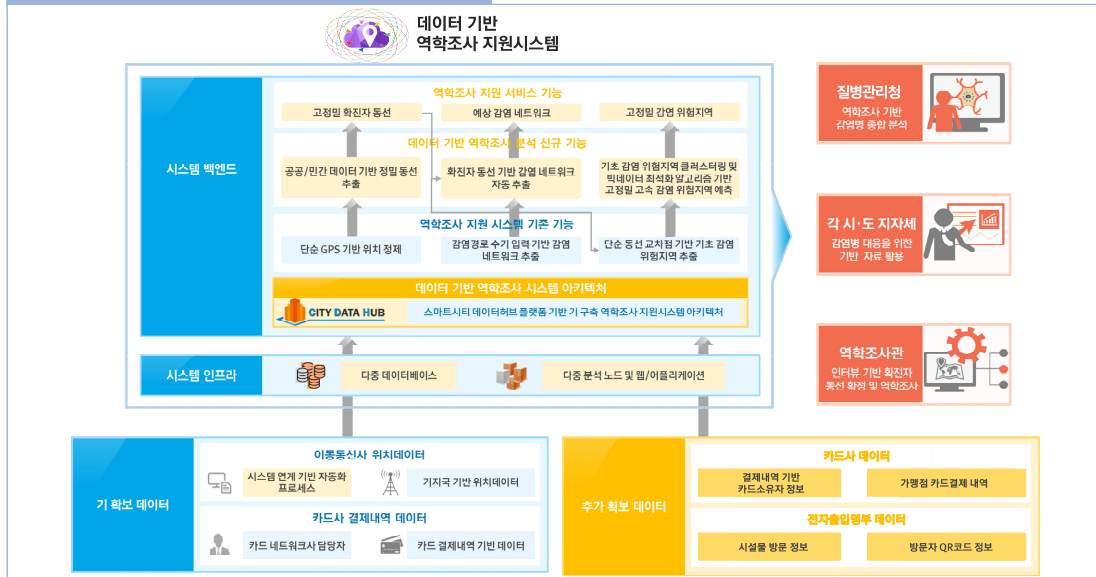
데이터 기반
역학조사 지원시스템

시스템 백엔드

역학조사 지원 서비스 기능

고정밀 확진자 동선

예상 감염 네트워크

고정밀 감염 위험지역

데이터 기반 역학조사 분석 신규 기능

공공/민간 데이터 기반 정밀 동선 추출

확진자 동선 기반 감염 네트워크 자동 추출

기초 감염 위험지역 클러스터링 및 빅데이터 최적화 알고리즘 기반 고정밀 고속 감염 위험지역 예측

역학조사 지원 시스템 기존 기능

단순 GPS 기반 위치 정제

감염경로 수기 입력 기반 감염 네트워크 추출

단순 동선 교차점 기반 기초 감염 위험지역 추출

데이터 기반 역학조사 시스템 아키텍처

CITY DATA HUB

스마트시티 데이터허브 플랫폼 기반 기 구축 역학조사 지원시스템 아키텍처

시스템 인프라

다중 데이터베이스

다중 분석 노드 및 웹/어플리케이션

질병관리청
역학조사 기반 감염병 종합 분석

각 시·도 지자체
감염병 대응을 위한 기반 자료 활용

역학조사관
인터뷰 기반 확진자 동선 확정 및 역학조사

기 확보 데이터

이동통신사 위치데이터

시스템 연계 기반 자동화 프로세스

기지국 기반 위치데이터

카드사 결제내역 데이터

카드 네트워크사 담당자

카드 결제내역 기반 데이터

추가 확보 데이터

카드사 데이터

결제내역 기반 카드소유자 정보

가맹점 카드결제 내역

전자출입명부 데이터

시설물 방문 정보

방문자 QR코드 정보